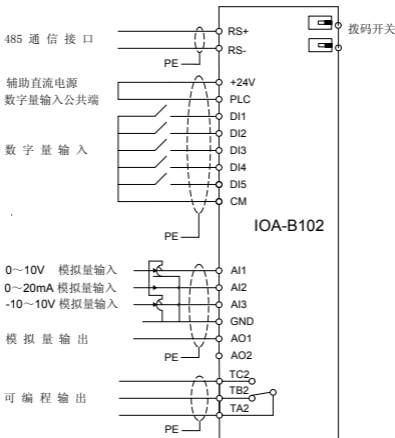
485 通 信 接 口

PE

RS+

RS-

拨码开关

辅助直流电源

数字量输入公共端

+24V

PLC

DI1

DI2

数 字 量 输 入

DI3

DI4

DI5

CM

IOA-B102

PE

0～10V 模拟量输入

0～20mA 模拟量输入

-10～10V 模拟量输入

AI1

AI2

AI3

GND

模 拟 量 输 出

AO1

AO2

TC2

可 编 程 输 出

TB2

TA2

PE